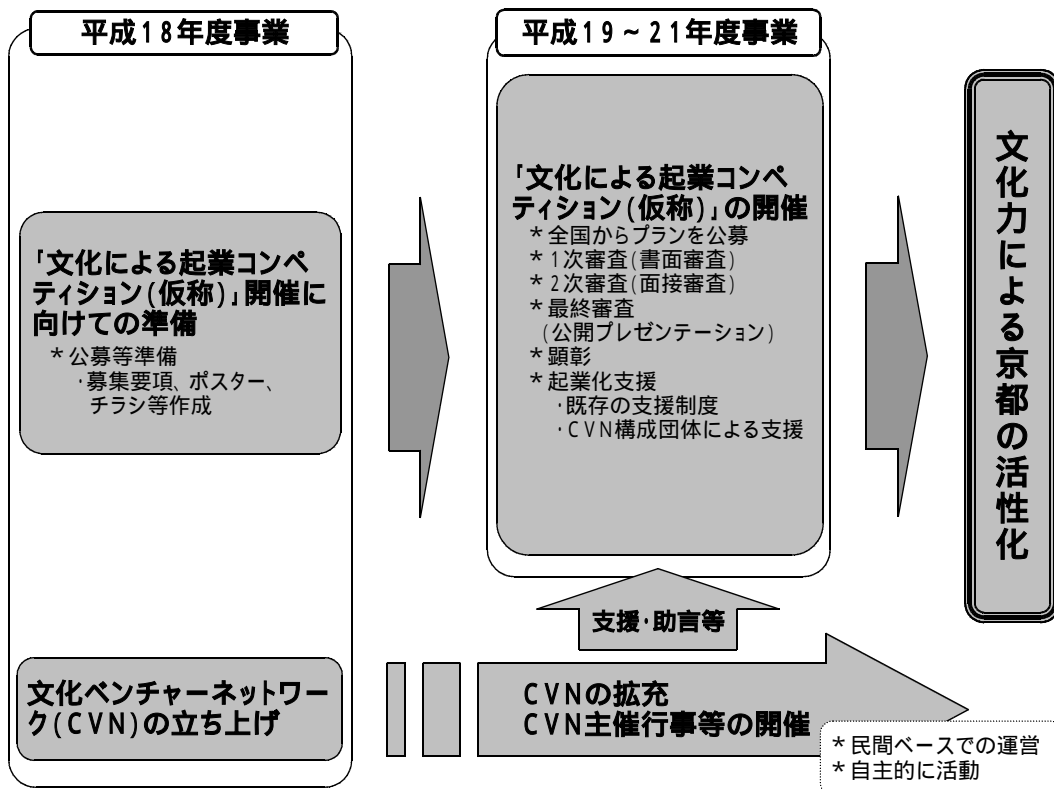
平成18年度事業

「文化による起業コンペティション(仮称)」開催に向けての準備
＊公募等準備
・募集要項、ポスター、チラシ等作成

文化ベンチャーネットワーク(CVN)の立ち上げ

平成19～21年度事業

「文化による起業コンペティション(仮称)」の開催
＊全国からプランを公募
＊1次審査(書面審査)
＊2次審査(面接審査)
＊最終審査(公開プレゼンテーション)
＊顕彰
＊起業化支援
・既存の支援制度
・CVN構成団体による支援

支援・助言等

CVNの拡充
CVN主催行事等の開催

＊民間ベースでの運営
＊自主的に活動

文化力による京都の活性化